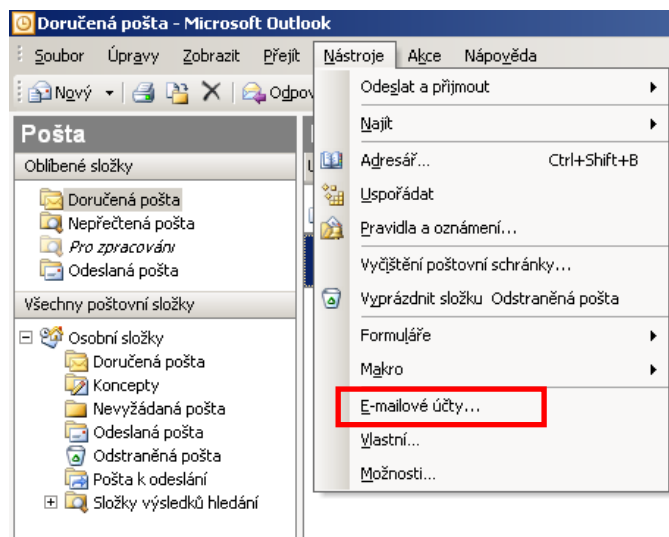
Doručená pošta - Microsoft Outlook

Soubor Úpravy Zobrazit Přejít Nástroje Akce Nápověda

Nový Odpov

Pošta

Oblíbené složky

Doručená pošta
Nepřečtená pošta
Pro zpracování
Odeslaná pošta

Všechny poštovní složky

Osobní složky
Doručená pošta
Koncepty
Nevyžádaná pošta
Odeslaná pošta
Odstraněná pošta
Pošta k odeslání
Složky výsledků hledání

Odeslat a přijmout
Najít
Adresář... Ctrl+Shift+B
Uspořádat
Pravidla a oznámení...
Vyčištění poštovní schránky...
Vyprázdnit složku Odstraněná pošta
Formuláře
Makro
E-mailové účty...
Vlastní...
Možnosti...